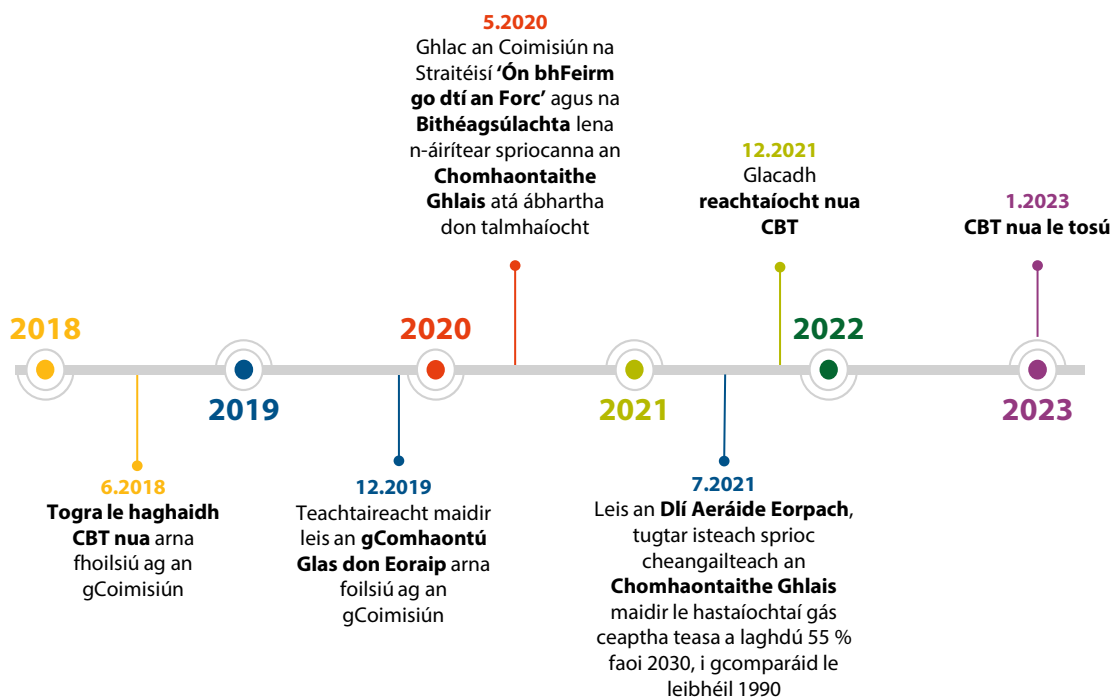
5.2020
Ghlac an Coimisiún na Straitéisí **'Ón bhFeirm go dtí an Forc'** agus na **Bithéagsúlachta** lena n-áirítear spriocanna an **Chomhaontaithe Ghlais** atá ábhartha don talmhaíocht

12.2021
Glacadh **reachtaíocht nua CBT**

1.2023
**CBT nua le tosú**

2018

2019

2020

2021

2022

2023

6.2018
**Togra le haghaidh CBT nua** arna fhoilsiú ag an gCoimisiún

12.2019
Teachtaireacht maidir leis an **gComhaontú Glas don Eoraip** arna foilsiú ag an gCoimisiún

7.2021
Leis an **Dlí Aeráide Eorpach**, tugtar isteach sprioc cheangailteach an **Chomhaontaithe Ghlais** maidir le hastaíochtaí gás ceaptha teasa a laghdú 55 % faoi 2030, i gcomparáid le leibhéil 1990